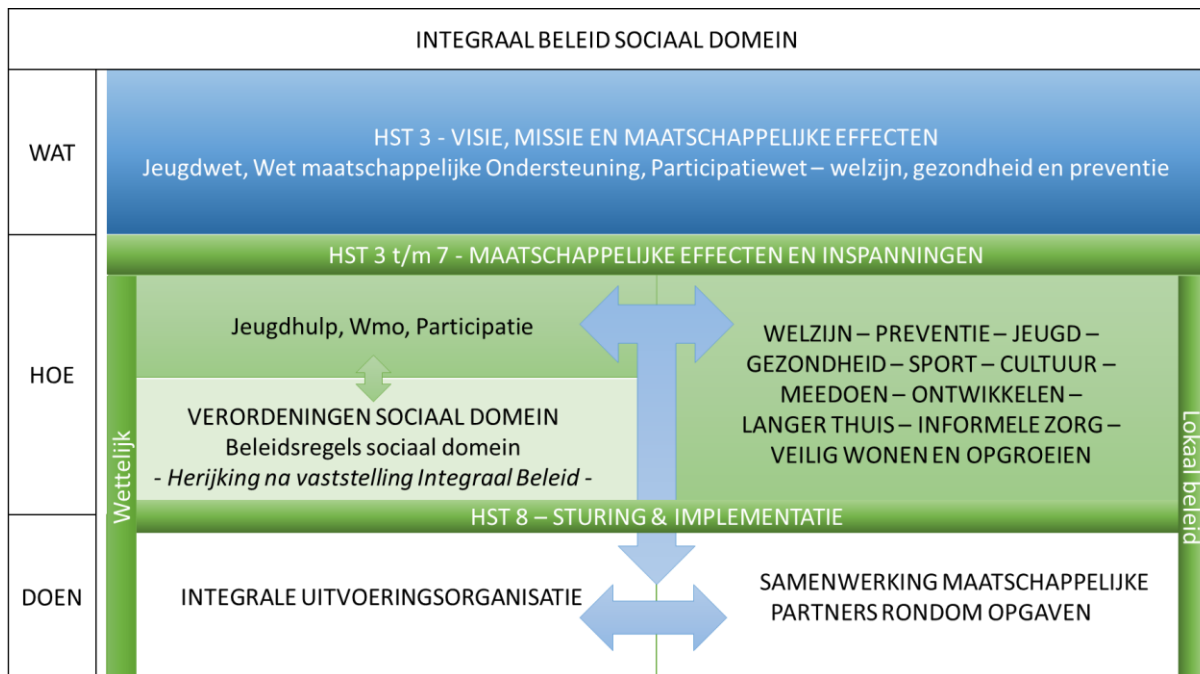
INTEGRAAL BELEID SOCIAAL DOMEIN

WAT

HST 3 - VISIE, MISSIE EN MAATSCHAPPELIJKE EFFECTEN
Jeugdwet, Wet maatschappelijke Ondersteuning, Participatiewet – welzijn, gezondheid en preventie

HOE

HST 3 t/m 7 - MAATSCHAPPELIJKE EFFECTEN EN INSPANNINGEN

Wettelijk

Jeugdhulp, Wmo, Participatie

VERORDENINGEN SOCIAAL DOMEIN
Beleidsregels sociaal domein
*- Herijking na vaststelling Integraal Beleid -*

WELZIJN – PREVENTIE – JEUGD – GEZONDHEID – SPORT – CULTUUR – MEEDOEN – ONTWIKKELEN – LANGER THUIS – INFORMELE ZORG – VEILIG WONEN EN OPGROEIEN

Lokaal beleid

HST 8 – STURING & IMPLEMENTATIE

DOEN

INTEGRALE UITVOERINGSORGANISATIE

SAMENWERKING MAATSCHAPPELIJKE PARTNERS RONDOM OPGAVEN